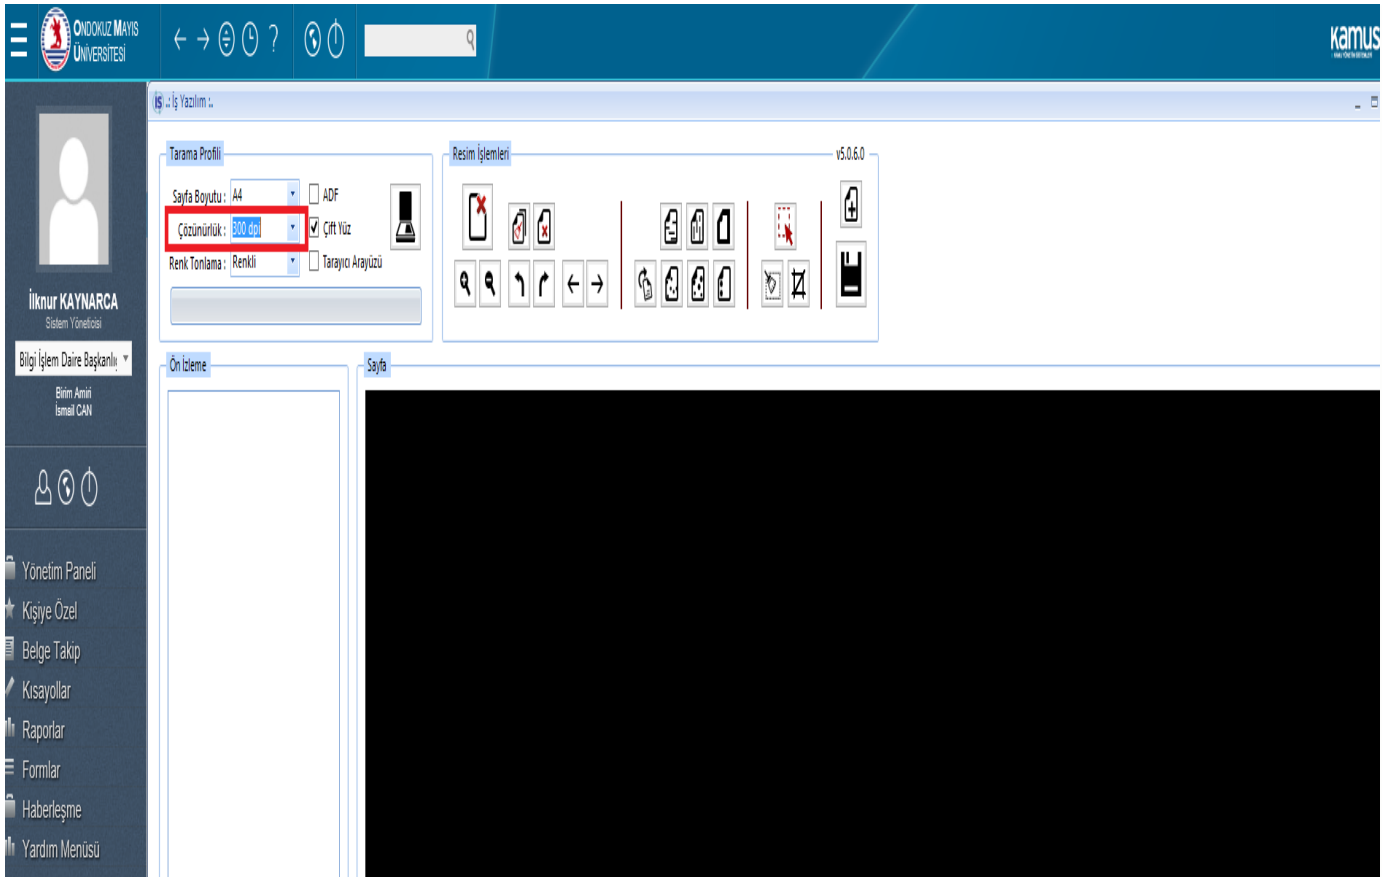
ONDOKUZ MAYIS ÜNİVERSİTESİ

?

kamus

İŞ .: İş Yazılım :.

Tarama Profili

Sayfa Boyutu : A4

ADF

Çözünürlük : 300 dpi

Çift Yüz

Renk Tonlama : Renkli

Tarayıcı Arayüzü

Resim İşlemleri

v5.0.6.0

İlknur KAYNARCA
Sistem Yöneticisi

Bilgi İşlem Daire Başkanlığı

Birim Amiri
İsmail CAN

Ön İzleme

Sayfa

Yönetim Paneli
Kişiye Özel
Belge Takip
Kısayollar
Raporlar
Formlar
Haberleşme
Yardım Menüsü